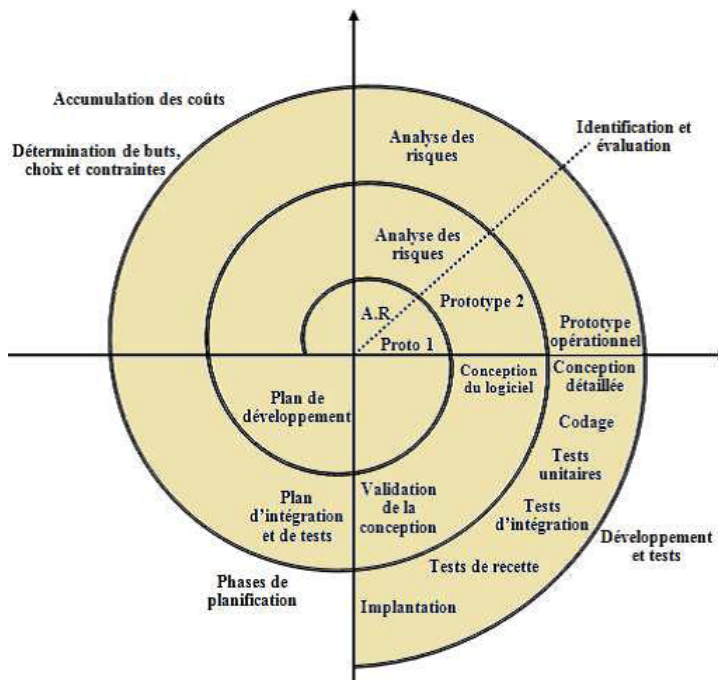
Accumulation des coûts

Détermination de buts, choix et contraintes

Analyse des risques

Identification et évaluation

Analyse des risques

A.R.

Prototype 2

Proto 1

Prototype opérationnel

Plan de développement

Conception du logiciel

Conception détaillée

Codage

Tests unitaires

Plan d'intégration et de tests

Validation de la conception

Tests d'intégration

Développement et tests

Tests de recette

Phases de planification

Implantation